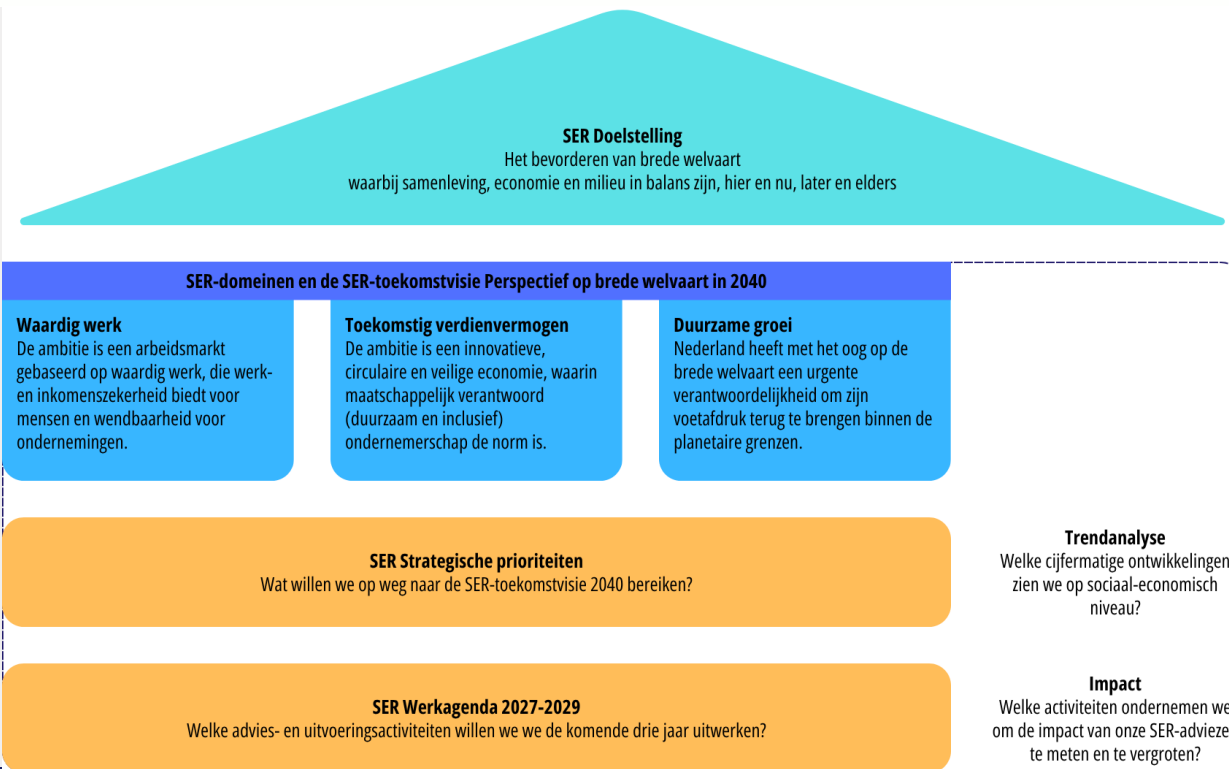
SER Doelstelling
Het bevorderen van brede welvaart
waarbij samenleving, economie en milieu in balans zijn, hier en nu, later en elders

SER-domeinen en de SER-toekomstvisie Perspectief op brede welvaart in 2040

Waardig werk
De ambitie is een arbeidsmarkt gebaseerd op waardig werk, die werk- en inkomenszekerheid biedt voor mensen en wendbaarheid voor ondernemingen.

Toekomstig verdienvermogen
De ambitie is een innovatieve, circulaire en veilige economie, waarin maatschappelijk verantwoord (duurzaam en inclusief) ondernemerschap de norm is.

Duurzame groei
Nederland heeft met het oog op de brede welvaart een urgente verantwoordelijkheid om zijn voetafdruk terug te brengen binnen de planetaire grenzen.

SER Strategische prioriteiten
Wat willen we op weg naar de SER-toekomstvisie 2040 bereiken?

Trendanalyse
Welke cijfermatige ontwikkelingen zien we op sociaal-economisch niveau?

SER Werkagenda 2027-2029
Welke advies- en uitvoeringsactiviteiten willen we we de komende drie jaar uitwerken?

Impact
Welke activiteiten ondernemen we om de impact van onze SER-adviezen te meten en te vergroten?